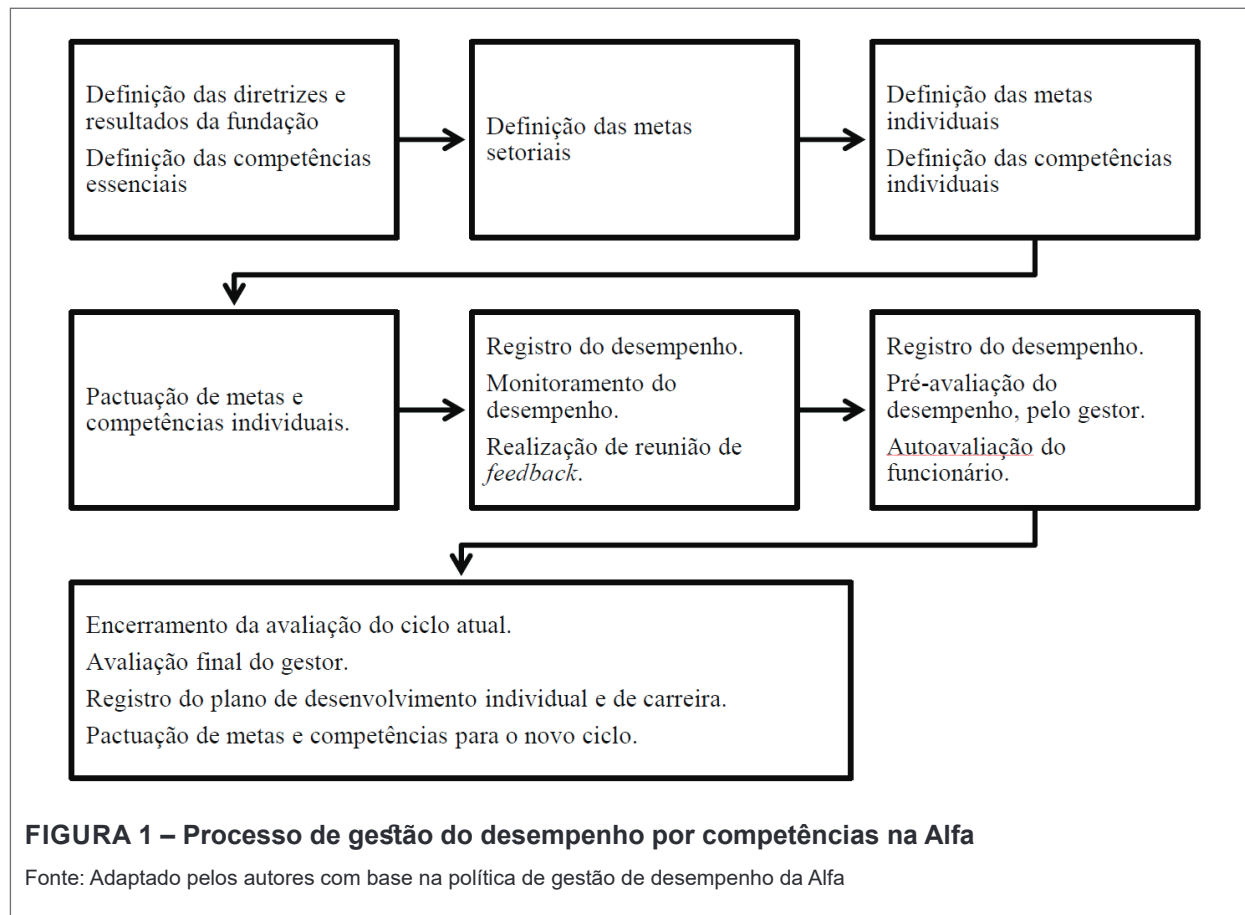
Definição das diretrizes e resultados da fundação

Definição das competências essenciais

Definição das metas setoriais

Definição das metas individuais

Definição das competências individuais

Pactuação de metas e competências individuais.

Registro do desempenho.

Monitoramento do desempenho.

Realização de reunião de *feedback*.

Registro do desempenho.

Pré-avaliação do desempenho, pelo gestor.

Autoavaliação do funcionário.

Encerramento da avaliação do ciclo atual.

Avaliação final do gestor.

Registro do plano de desenvolvimento individual e de carreira.

Pactuação de metas e competências para o novo ciclo.

FIGURA 1 – Processo de gestão do desempenho por competências na Alfa

Fonte: Adaptado pelos autores com base na política de gestão de desempenho da Alfa